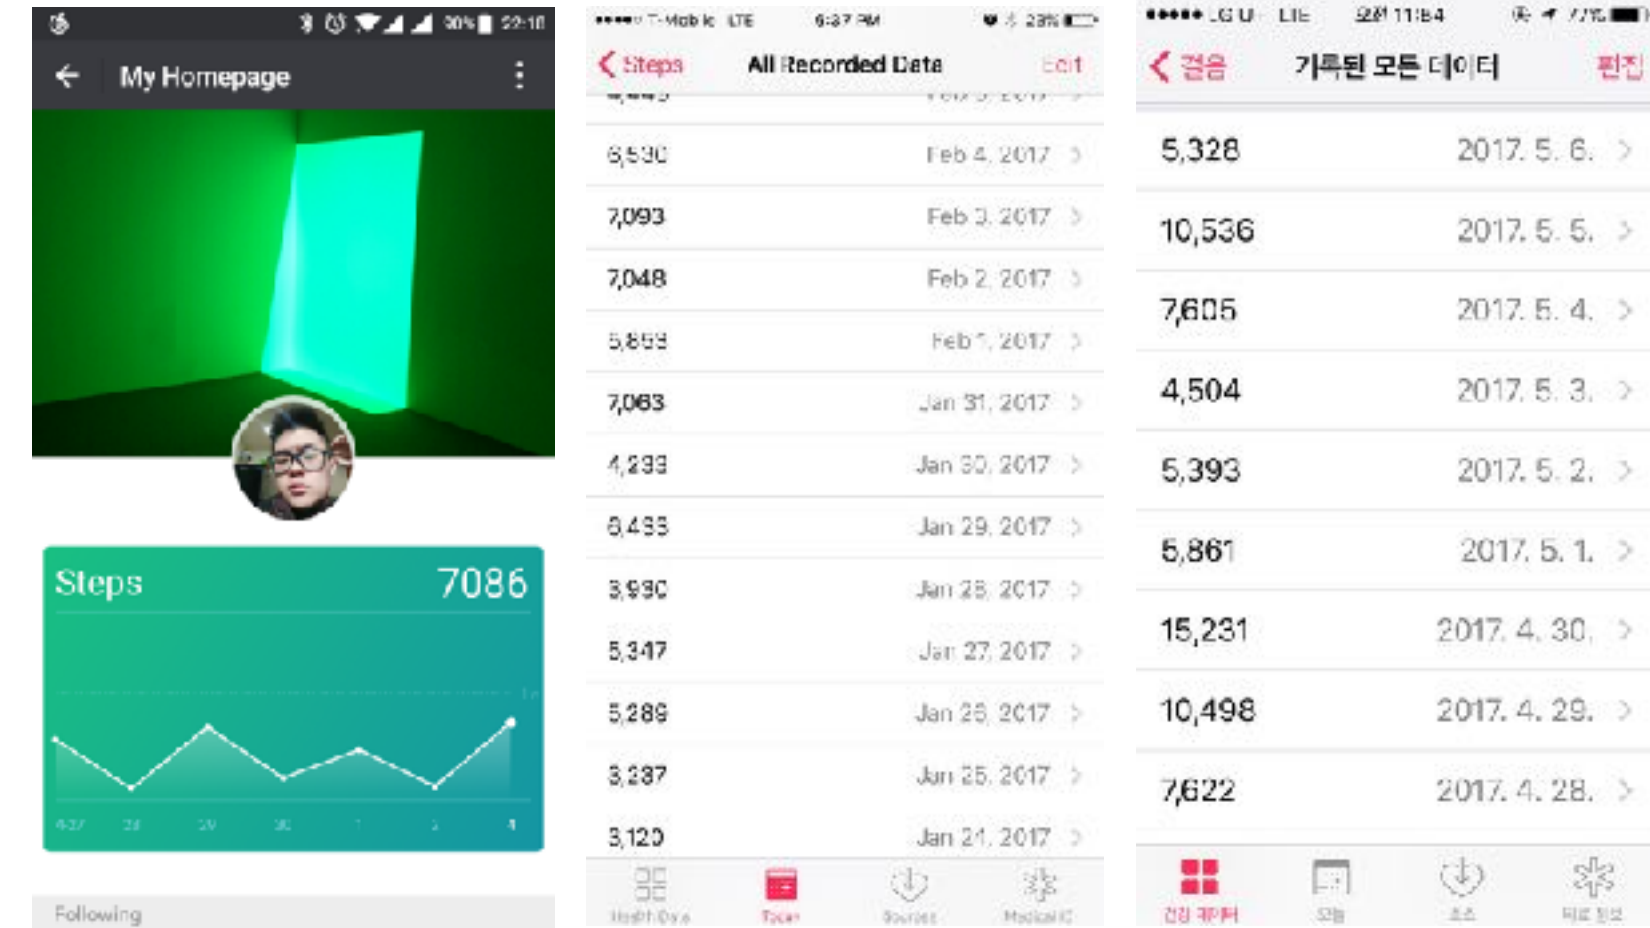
90% 22:10

My Homepage

Steps 7086

4/27 28 29 30 1 2 3

Following

T-Mobile LTE 6:37 PM 23%

Steps All Recorded Data Edit

6,530 Feb 4, 2017

7,093 Feb 3, 2017

7,048 Feb 2, 2017

5,853 Feb 1, 2017

7,063 Jan 31, 2017

4,233 Jan 30, 2017

6,433 Jan 29, 2017

3,990 Jan 28, 2017

5,347 Jan 27, 2017

5,289 Jan 26, 2017

3,287 Jan 25, 2017

3,120 Jan 24, 2017

Health Data Today Sources Medical ID

LG U+ LTE 오후 11:54 77%

걸음 기록된 모든 데이터 편집

5,328 2017. 5. 6.

10,536 2017. 5. 5.

7,605 2017. 5. 4.

4,504 2017. 5. 3.

5,393 2017. 5. 2.

5,861 2017. 5. 1.

15,231 2017. 4. 30.

10,498 2017. 4. 29.

7,622 2017. 4. 28.

건강 데이터 오늘 소스 의료 정보